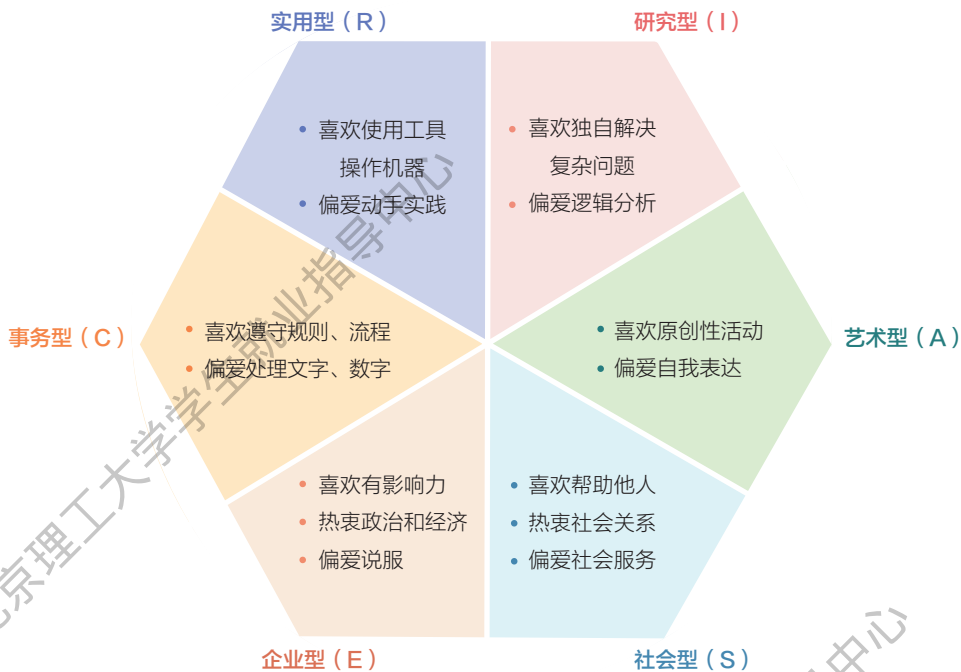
实用型（R）

• 喜欢使用工具操作机器
• 偏爱动手实践

研究型（I）

• 喜欢独自解决复杂问题
• 偏爱逻辑分析

事务型（C）

• 喜欢遵守规则、流程
• 偏爱处理文字、数字

艺术型（A）

• 喜欢原创性活动
• 偏爱自我表达

• 喜欢有影响力
• 热衷政治和经济
• 偏爱说服

企业型（E）

• 喜欢帮助他人
• 热衷社会关系
• 偏爱社会服务

社会型（S）

北京理工大学学生就业指导中心

中心